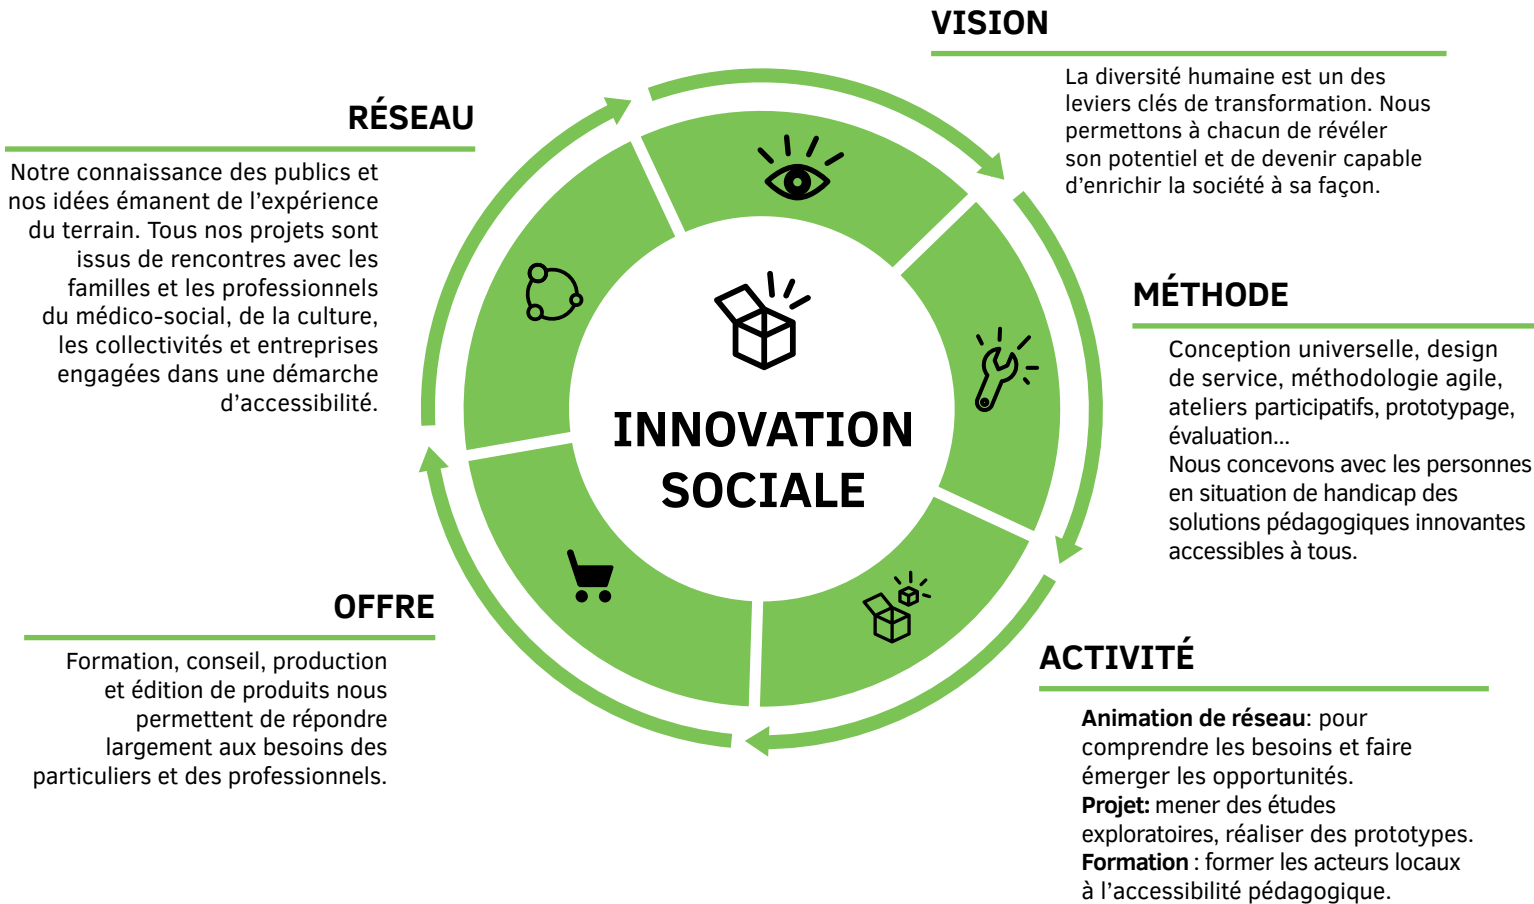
VISION

La diversité humaine est un des leviers clés de transformation. Nous permettons à chacun de révéler son potentiel et de devenir capable d'enrichir la société à sa façon.

RÉSEAU

Notre connaissance des publics et nos idées émanent de l'expérience du terrain. Tous nos projets sont issus de rencontres avec les familles et les professionnels du médico-social, de la culture, les collectivités et entreprises engagées dans une démarche d'accessibilité.

INNOVATION SOCIALE

MÉTHODE

Conception universelle, design de service, méthodologie agile, ateliers participatifs, prototypage, évaluation…
Nous concevons avec les personnes en situation de handicap des solutions pédagogiques innovantes accessibles à tous.

OFFRE

Formation, conseil, production et édition de produits nous permettent de répondre largement aux besoins des particuliers et des professionnels.

ACTIVITÉ

**Animation de réseau**: pour comprendre les besoins et faire émerger les opportunités.
**Projet:** mener des études exploratoires, réaliser des prototypes.
**Formation** : former les acteurs locaux à l'accessibilité pédagogique.